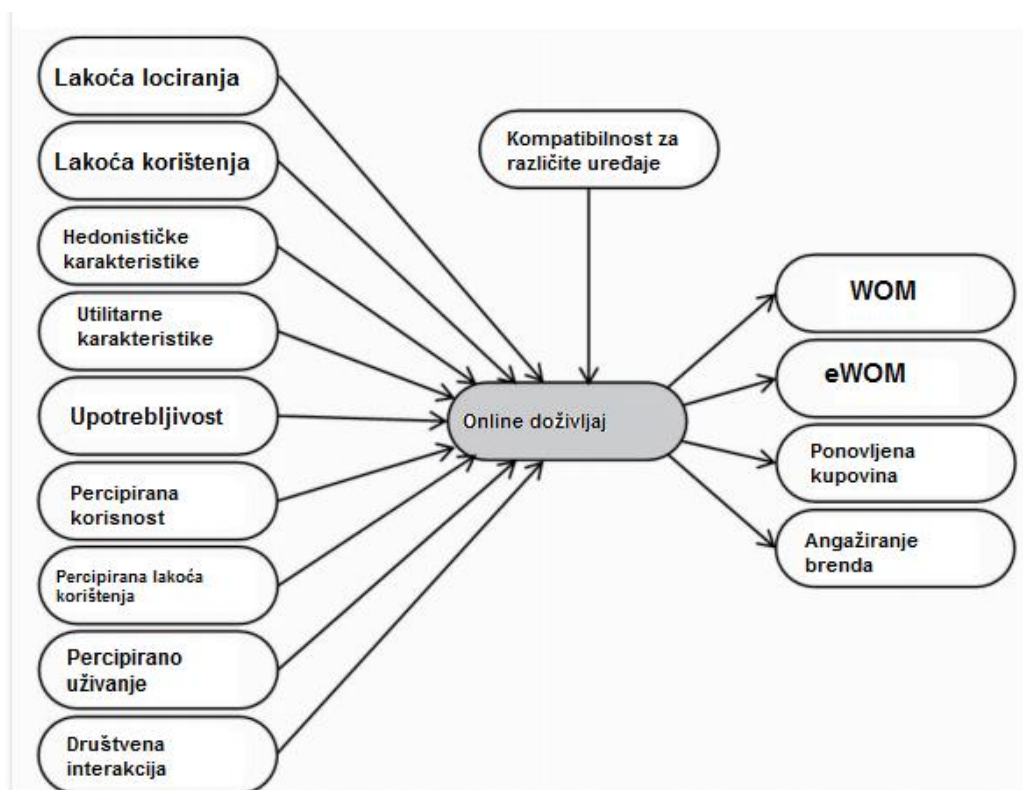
Lakoća lociranja

Lakoća korištenja

Hedonističke karakteristike

Utilitarne karakteristike

Upotrebljivost

Percipirana korisnost

Percipirana lakoća korištenja

Percipirano uživanje

Društvena interakcija

Kompatibilnost za različite uređaje

Online doživljaj

WOM

eWOM

Ponovljena kupovina

Angažiranje brenda